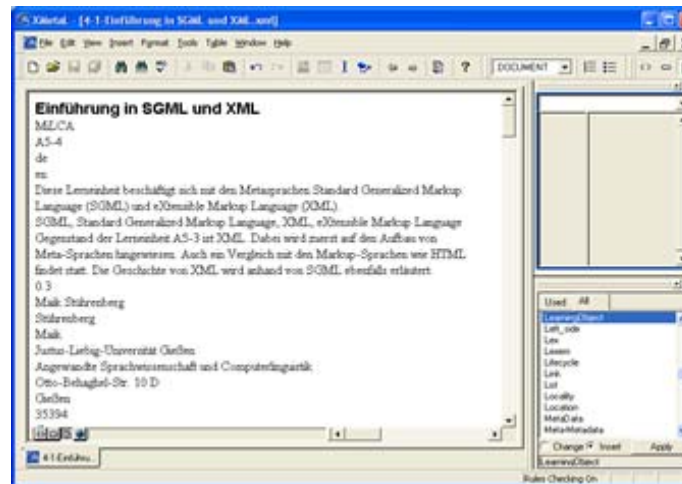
XMetaL - [4-1-Einführung in SGML und XML.xml]

File Edit View Insert Format Tools Table Window Help

DOCUMENT

Einführung in SGML und XML

MLCA

AS-4

de

en

Diese Lerneinheit beschäftigt sich mit den Metasprachen Standard Generalized Markup Language (SGML) und eXtensible Markup Language (XML).

SGML, Standard Generalized Markup Language, XML, eXtensible Markup Language

Gegenstand der Lerneinheit AS-3 ist XML. Dabei wird zuerst auf den Aufbau von Meta-Sprachen hingewiesen. Auch ein Vergleich mit den Markup-Sprachen wie HTML findet statt. Die Geschichte von XML wird anhand von SGML ebenfalls erläutert.

0.3

Maik Stührenberg

Stührenberg

Maik

Justus-Liebig-Universität Gießen

Angewandte Sprachwissenschaft und Computerlinguistik

Otto-Behaghel-Str. 10 D

Gießen

35394

Used All

LearningObject
Left_side
Lex
Lesson
Lifecycle
Link
List
Locality
Location
MetaData
Meta-Metadata

Change Insert Apply

LearningObject

4-1-Einführu...

Rules Checking On